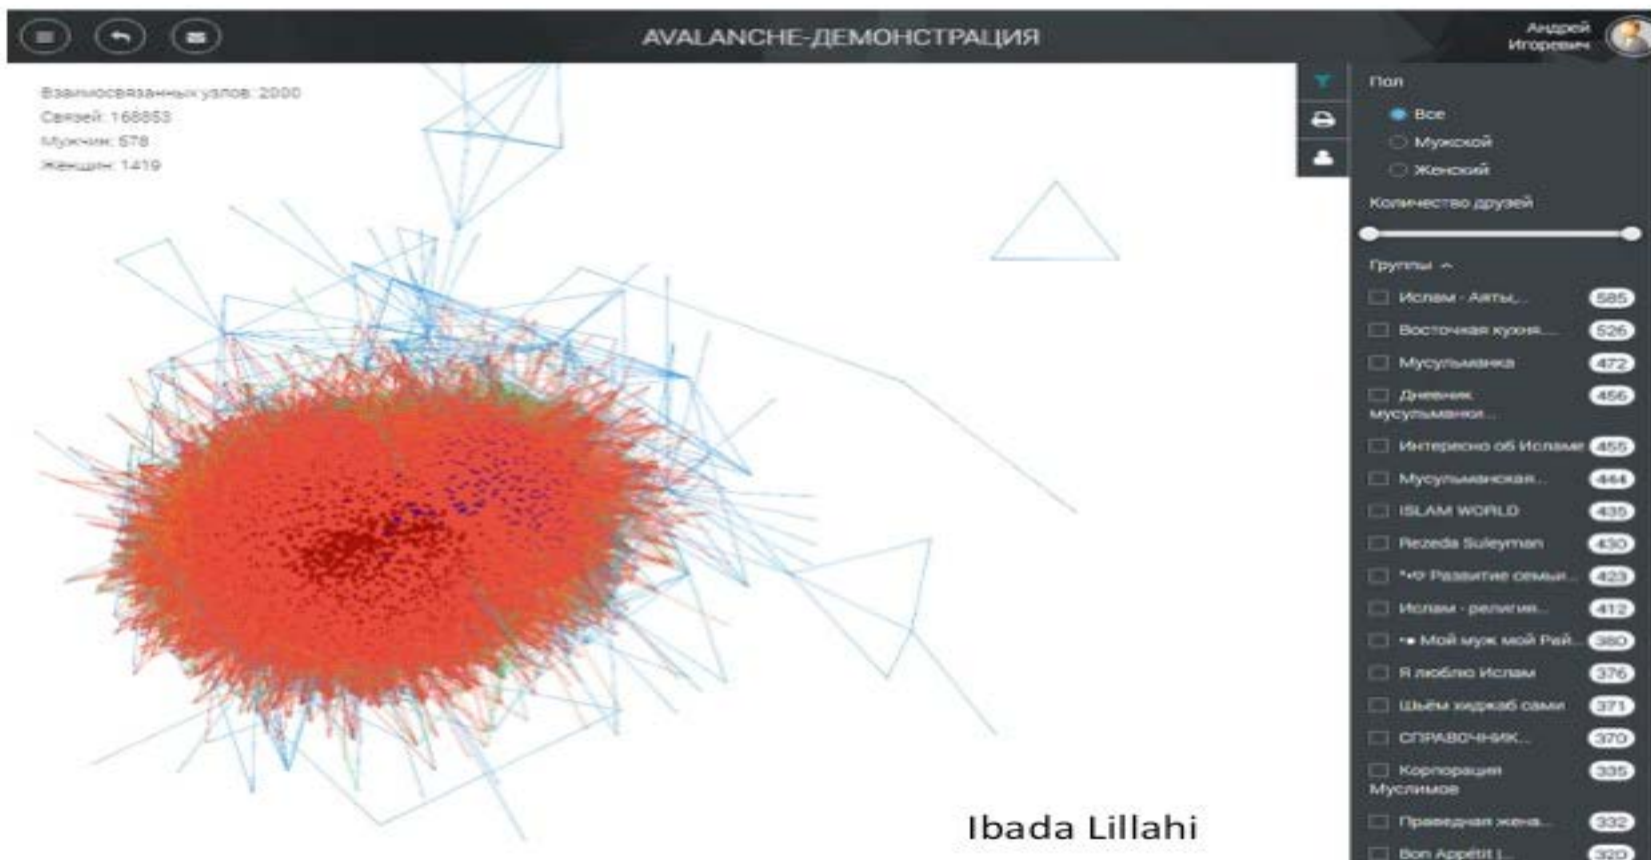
AVALANCHE-ДЕМОНСТРАЦИЯ

Андрей Игоревич

Взаимосвязанных узлов: 2000
Связей: 168853
Мужчин: 578
Женщин: 1419

Пол
Все
Мужской
Женский

Количество друзей

Группы

| | |
|---|---|
| Ислам - Аяты,.. | 585 |
| Восточная кухня... | 526 |
| Мусульманка | 472 |
| Дневник мусульманки... | 456 |
| Интересно об Исламе | 455 |
| Мусульманская... | 444 |
| ISLAM WORLD | 439 |
| Rezeda Suleyman | 430 |
| Развитие семьи... | 423 |
| Ислам - религия... | 412 |
| Мой муж мой Рай... | 380 |
| Я люблю Ислам | 376 |
| Шьём хиджаб сами | 371 |
| СПРАВОЧНИК... | 370 |
| Корпорация Муслимов | 335 |
| Праведная жена... | 332 |
| Bon Appétit | 320 |

Ibada Lillahi